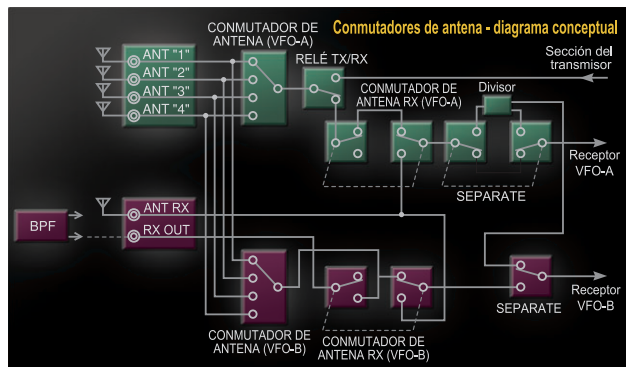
Conmutadores de antena - diagrama conceptual

CONMUTADOR DE ANTENA (VFO-A)

ANT "1"
ANT "2"
ANT "3"
ANT "4"

RELÉ TX/RX

Sección del transmisor

CONMUTADOR DE ANTENA RX (VFO-A)

Divisor

Receptor VFO-A

SEPARATE

BPF

ANT RX
RX OUT

Receptor VFO-B

SEPARATE

CONMUTADOR DE ANTENA (VFO-B)

CONMUTADOR DE ANTENA RX (VFO-B)